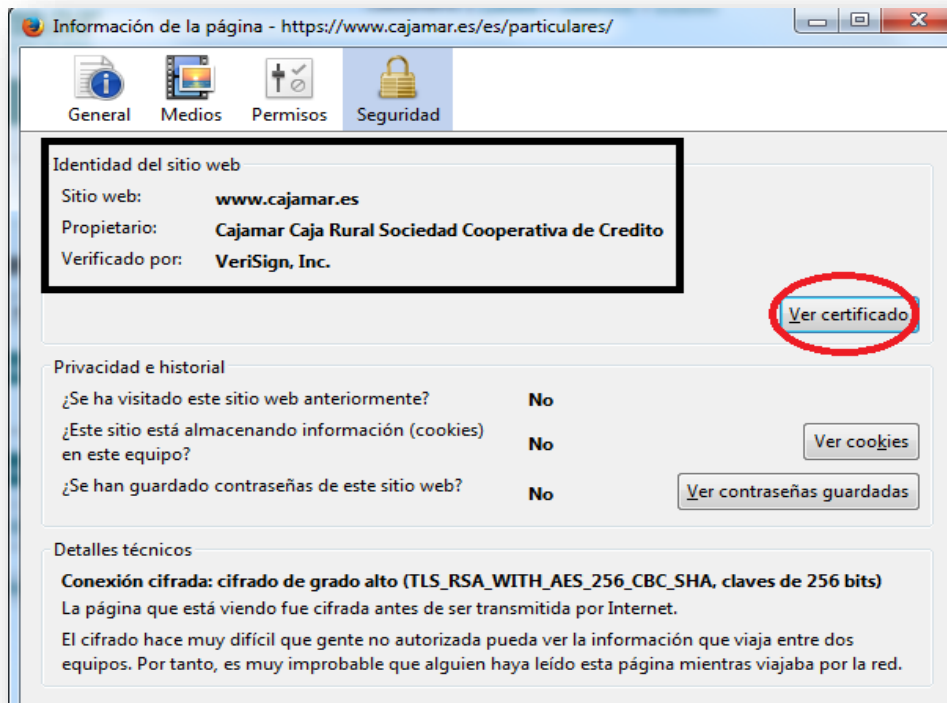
Información de la página - https://www.cajamar.es/es/particulares/

General
Medios
Permisos
Seguridad

Identidad del sitio web
Sitio web: www.cajamar.es
Propietario: Cajamar Caja Rural Sociedad Cooperativa de Credito
Verificado por: VeriSign, Inc.

Ver certificado

Privacidad e historial
¿Se ha visitado este sitio web anteriormente? No
¿Este sitio está almacenando información (cookies) en este equipo? No
Ver cookies
¿Se han guardado contraseñas de este sitio web? No
Ver contraseñas guardadas

Detalles técnicos
Conexión cifrada: cifrado de grado alto (TLS_RSA_WITH_AES_256_CBC_SHA, claves de 256 bits)
La página que está viendo fue cifrada antes de ser transmitida por Internet.
El cifrado hace muy difícil que gente no autorizada pueda ver la información que viaja entre dos equipos. Por tanto, es muy improbable que alguien haya leído esta página mientras viajaba por la red.